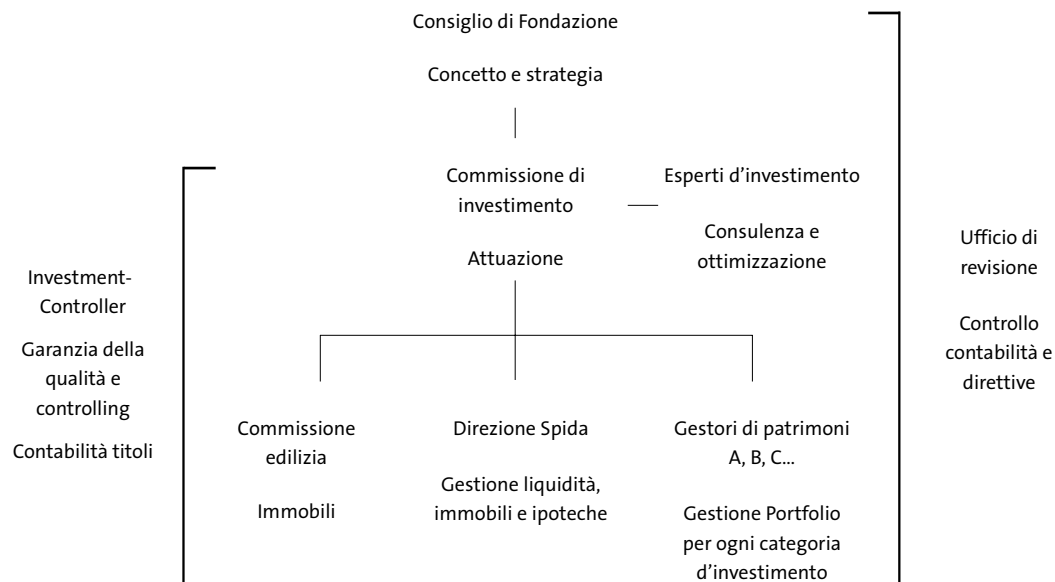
Consiglio di Fondazione

Concetto e strategia

Commissione di investimento

Attuazione

Esperti d'investimento

Consulenza e ottimizzazione

Investment-Controller

Garanzia della qualità e controlling

Contabilità titoli

Ufficio di revisione

Controllo contabilità e direttive

Commissione edilizia

Immobili

Direzione Spida

Gestione liquidità, immobili e ipoteche

Gestori di patrimoni A, B, C...

Gestione Portfolio per ogni categoria d'investimento